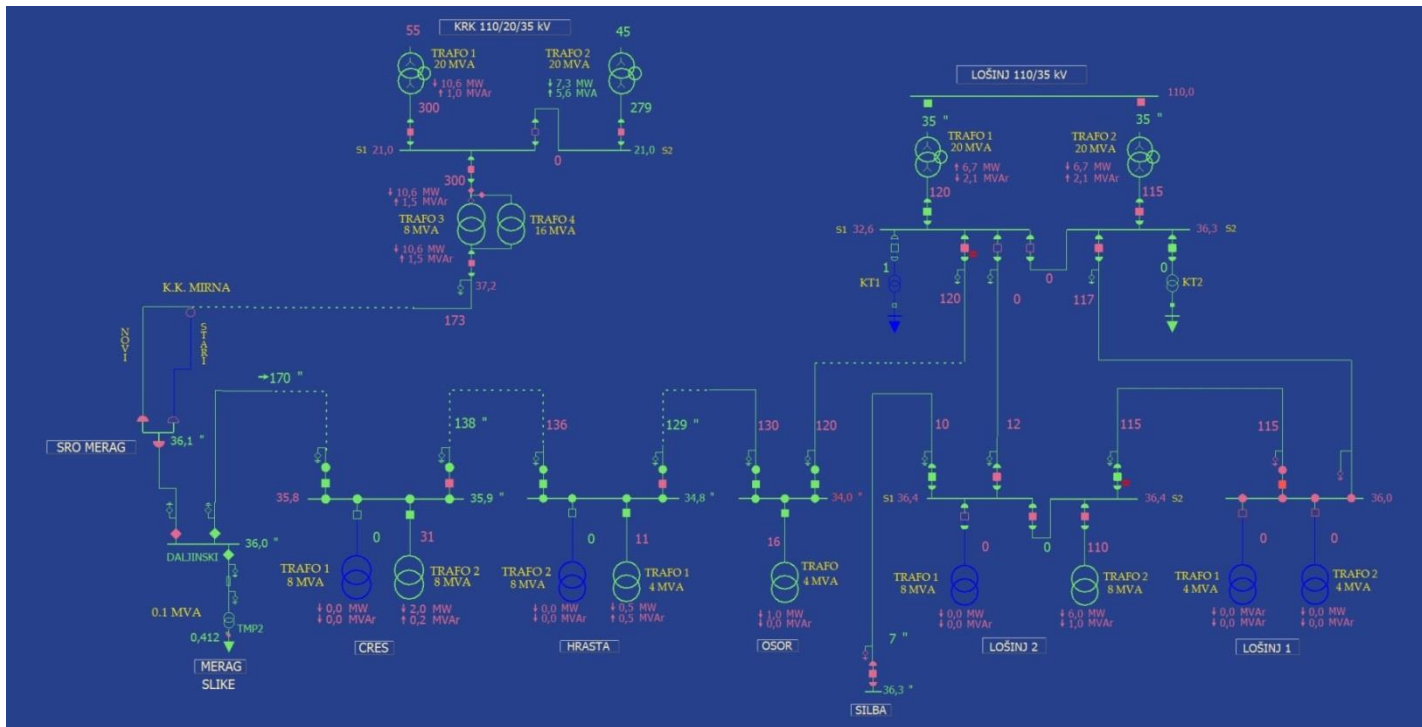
KRK 110/20/35 kV

55
TRAFO 1
20 MVA
↓ 10,6 MW
↑ 1,0 MVAr
300

45
TRAFO 2
20 MVA
↓ 7,3 MW
↑ 5,6 MVA
279

S1 21,0
0
21,0 S2

↓ 10,6 MW
↑ 1,5 MVAr
300
TRAFO 3
8 MVA
TRAFO 4
16 MVA
↓ 10,6 MW
↑ 1,5 MVAr
37,2
173

LOŠINJ 110/35 kV
110,0
35 "
TRAFO 1
20 MVA
↑ 6,7 MW
↓ 2,1 MVAr
120
TRAFO 2
20 MVA
↑ 6,7 MW
↓ 2,1 MVAr
35 "
115
S1 32,6
36,3 S2
1
KT1
120
0
0
117
0
KT2

K.K. MIRNA
NOVI
STARI
→170 "
SRO MERAG
36,1 "
36,0 "
DALJINSKI
0.1 MVA
TMP2
0,412
MERAG
SLIKE

35,8
0
31
35,9 "
138 "
TRAFO 1
8 MVA
↓ 0,0 MW
↓ 0,0 MVAr
TRAFO 2
8 MVA
↓ 2,0 MW
↑ 0,2 MVAr
CRES

136
129 "
34,8 "
0
11
TRAFO 2
8 MVA
↓ 0,0 MW
↓ 0,0 MVAr
TRAFO 1
4 MVA
↓ 0,5 MW
↑ 0,5 MVAr
HRASTA

130
120
34,0 "
16
TRAFO
4 MVA
↓ 1,0 MW
↓ 0,0 MVAr
OSOR

10
12
115
S1 36,4
36,4 S2
0
0
110
TRAFO 1
8 MVA
↓ 0,0 MW
↓ 0,0 MVAr
TRAFO 2
8 MVA
↓ 6,0 MW
↓ 1,0 MVAr
LOŠINJ 2

7 "
36,3 "
SILBA

115
36,0
0
0
TRAFO 1
4 MVA
↓ 0,0 MVAr
↓ 0,0 MVAr
TRAFO 2
4 MVA
↓ 0,0 MVAr
↓ 0,0 MVAr
LOŠINJ 1